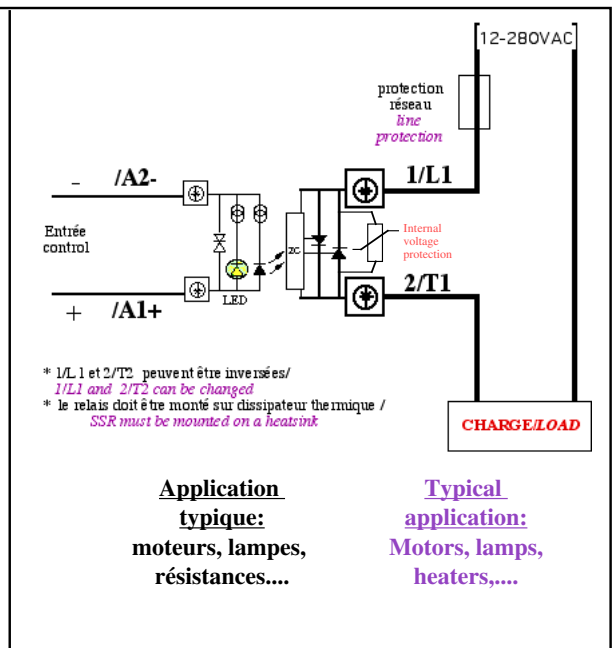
12-280VAC

protection réseau
line protection

- /A2-

1/L1

Entrée control

ZC

Internal voltage protection

LED

2/T1

+ /A1+

* 1/L1 et 2/T2 peuvent être inversées/
1/L1 and 2/T2 can be changed
* le relais doit être monté sur dissipateur thermique /
SSR must be mounted on a heatsink

CHARGE/LOAD

Application typique:
moteurs, lampes, résistances....

Typical application:
Motors, lamps, heaters,....